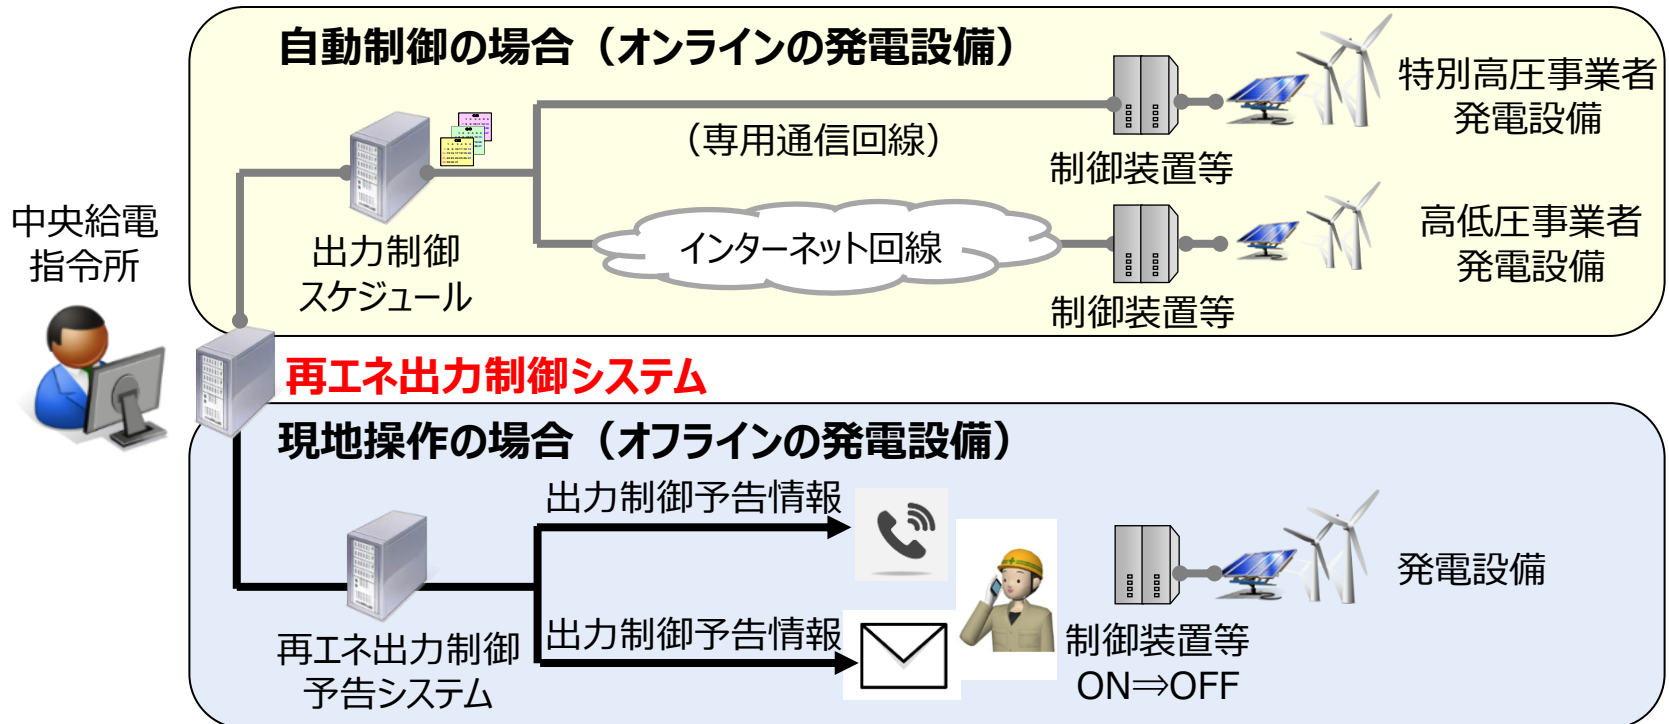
自動制御の場合（オンラインの発電設備）

中央給電指令所

出力制御スケジュール

（専用通信回線）

制御装置等

特別高圧事業者発電設備

インターネット回線

制御装置等

高低圧事業者発電設備

再エネ出力制御システム

現地操作の場合（オフラインの発電設備）

出力制御予告情報

出力制御予告情報

再エネ出力制御予告システム

制御装置等
ON⇒OFF

発電設備